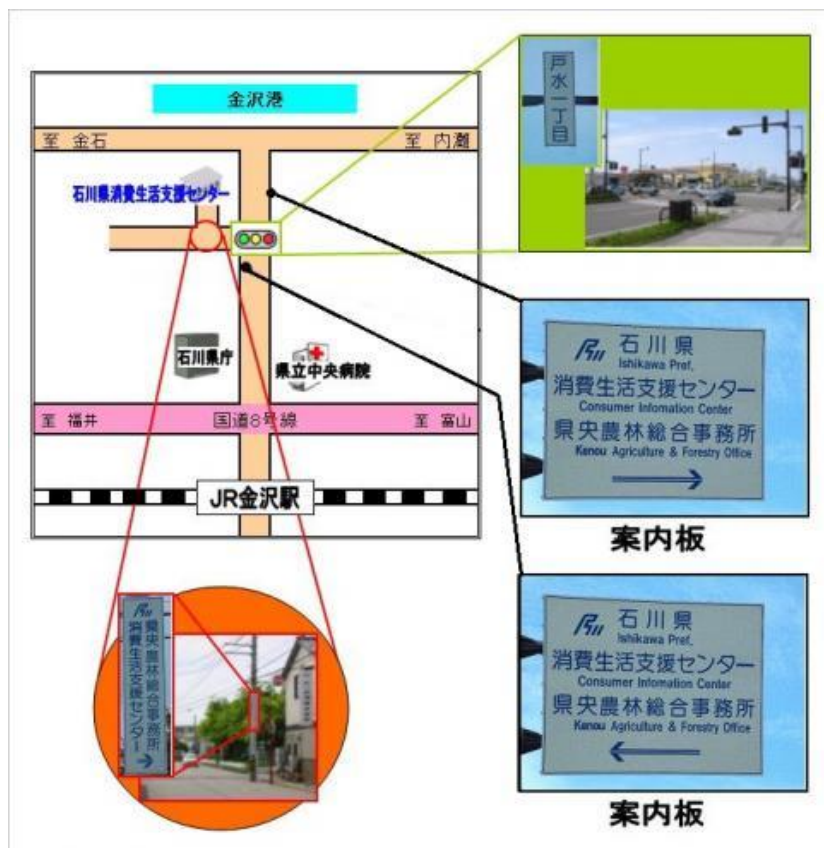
金沢港

至 金石

至 内灘

石川県消費生活支援センター

戸水一丁目

石川県庁

県立中央病院

至 福井

国道8号線

至 富山

JR金沢駅

石川県
Ishikawa Pref.
消費生活支援センター
Consumer Infomation Center
県央農林総合事務所
Kenou Agriculture & Forestry Office

案内板

石川県
Ishikawa Pref.
消費生活支援センター
Consumer Infomation Center
県央農林総合事務所
Kenou Agriculture & Forestry Office

案内板

県央農林総合事務所
消費生活支援センター